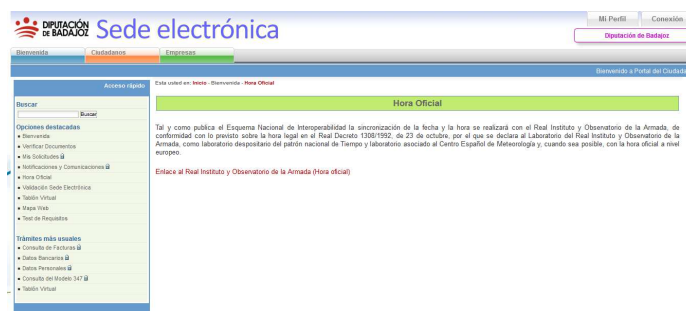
DIPUTACIÓN DE BADAJOZ Sede electrónica

Mi Perfil
Conexión
Diputación de Badajoz

Bienvenida
Ciudadanos
Empresas

Bienvenido a Portal del Ciudada

Acceso rápido

Buscar
Buscar

Opciones destacadas
Bienvenida
Verificar Documentos
Mis Solicitudes
Notificaciones y Comunicaciones
Hora Oficial
Validación Sede Electrónica
Tablón Virtual
Mapa Web
Test de Requisitos

Trámites más usuales
Consulta de Facturas
Datos Bancarios
Datos Personales
Consulta del Modelo 347
Tablón Virtual

Esta usted en: Inicio - Bienvenida - Hora Oficial

Hora Oficial

Tal y como publica el Esquema Nacional de Interoperabilidad la sincronización de la fecha y la hora se realizará con el Real Instituto y Observatorio de la Armada, de conformidad con lo previsto sobre la hora legal en el Real Decreto 1308/1992, de 23 de octubre, por el que se declara al Laboratorio del Real Instituto y Observatorio de la Armada, como laboratorio depositario del patrón nacional de Tiempo y laboratorio asociado al Centro Español de Meteorología y, cuando sea posible, con la hora oficial a nivel europeo.

Enlace al Real Instituto y Observatorio de la Armada (Hora oficial)